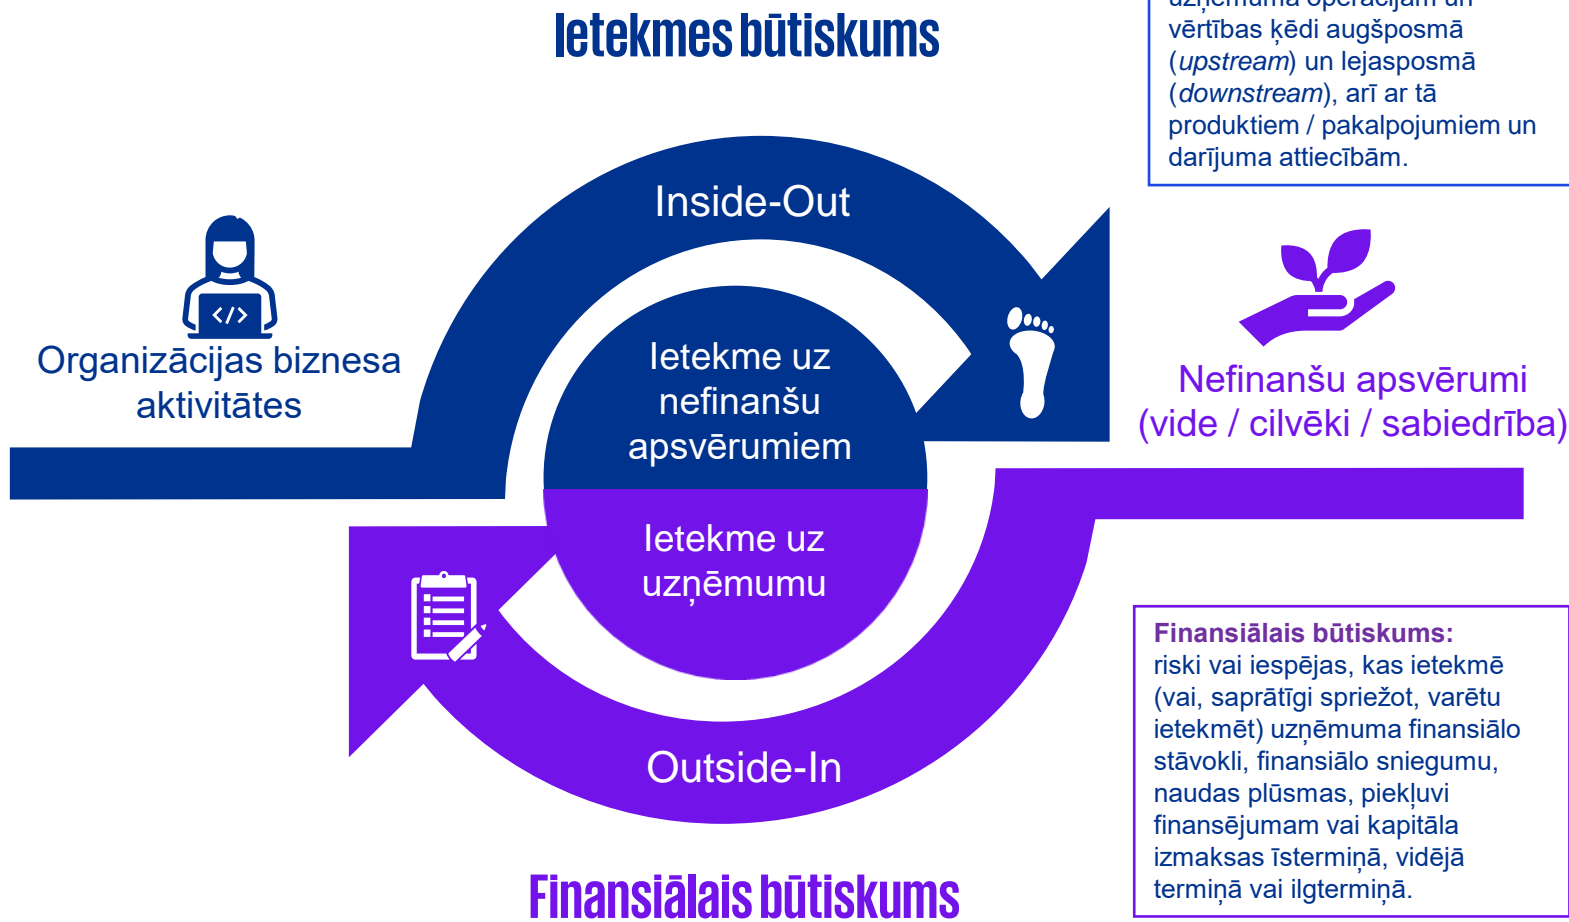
Ietekmes būtiskums

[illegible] vērtības ķēdi augšposmā (*upstream*) un lejasposmā (*downstream*), arī ar tā produktiem / pakalpojumiem un darījuma attiecībām.

Inside-Out

Organizācijas biznesa aktivitātes

Ietekme uz nefinanšu apsvērumiem

Nefinanšu apsvērumi (vide / cilvēki / sabiedrība)

Ietekme uz uzņēmumu

Outside-In

**Finansiālais būtiskums:** riski vai iespējas, kas ietekmē (vai, saprātīgi spriežot, varētu ietekmēt) uzņēmuma finansiālo stāvokli, finansiālo sniegumu, naudas plūsmas, piekļuvi finansējumam vai kapitāla izmaksas īstermiņā, vidējā termiņā vai ilgtermiņā.

Finansiālais būtiskums